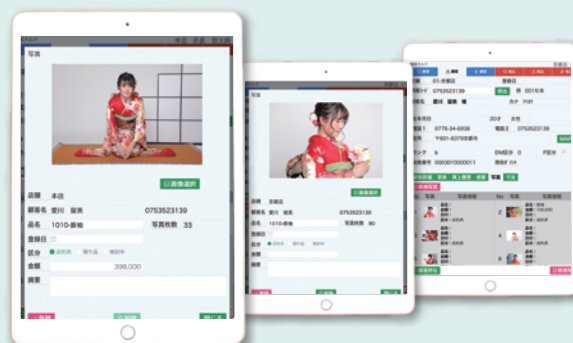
写真

画像選択

店舗 本店

顧客名 愛川 留美 0753523139

品名 1010-振袖 写真枚数 33

登録日

区分 成約済 借り出品 検討中

金額 398,000

摘要

削除 閉じる

写真

画像選択

店舗 京都店

顧客名 愛川 留美 0753523139

品名 1010-振袖 写真枚数 90

登録日

区分

金額

摘要

01-京都店

0753523139

愛川 留美

20才 女性

0776-24-6938

0753523139

〒601-8370京都市

0003010000011

写真

新規登録

新規登録